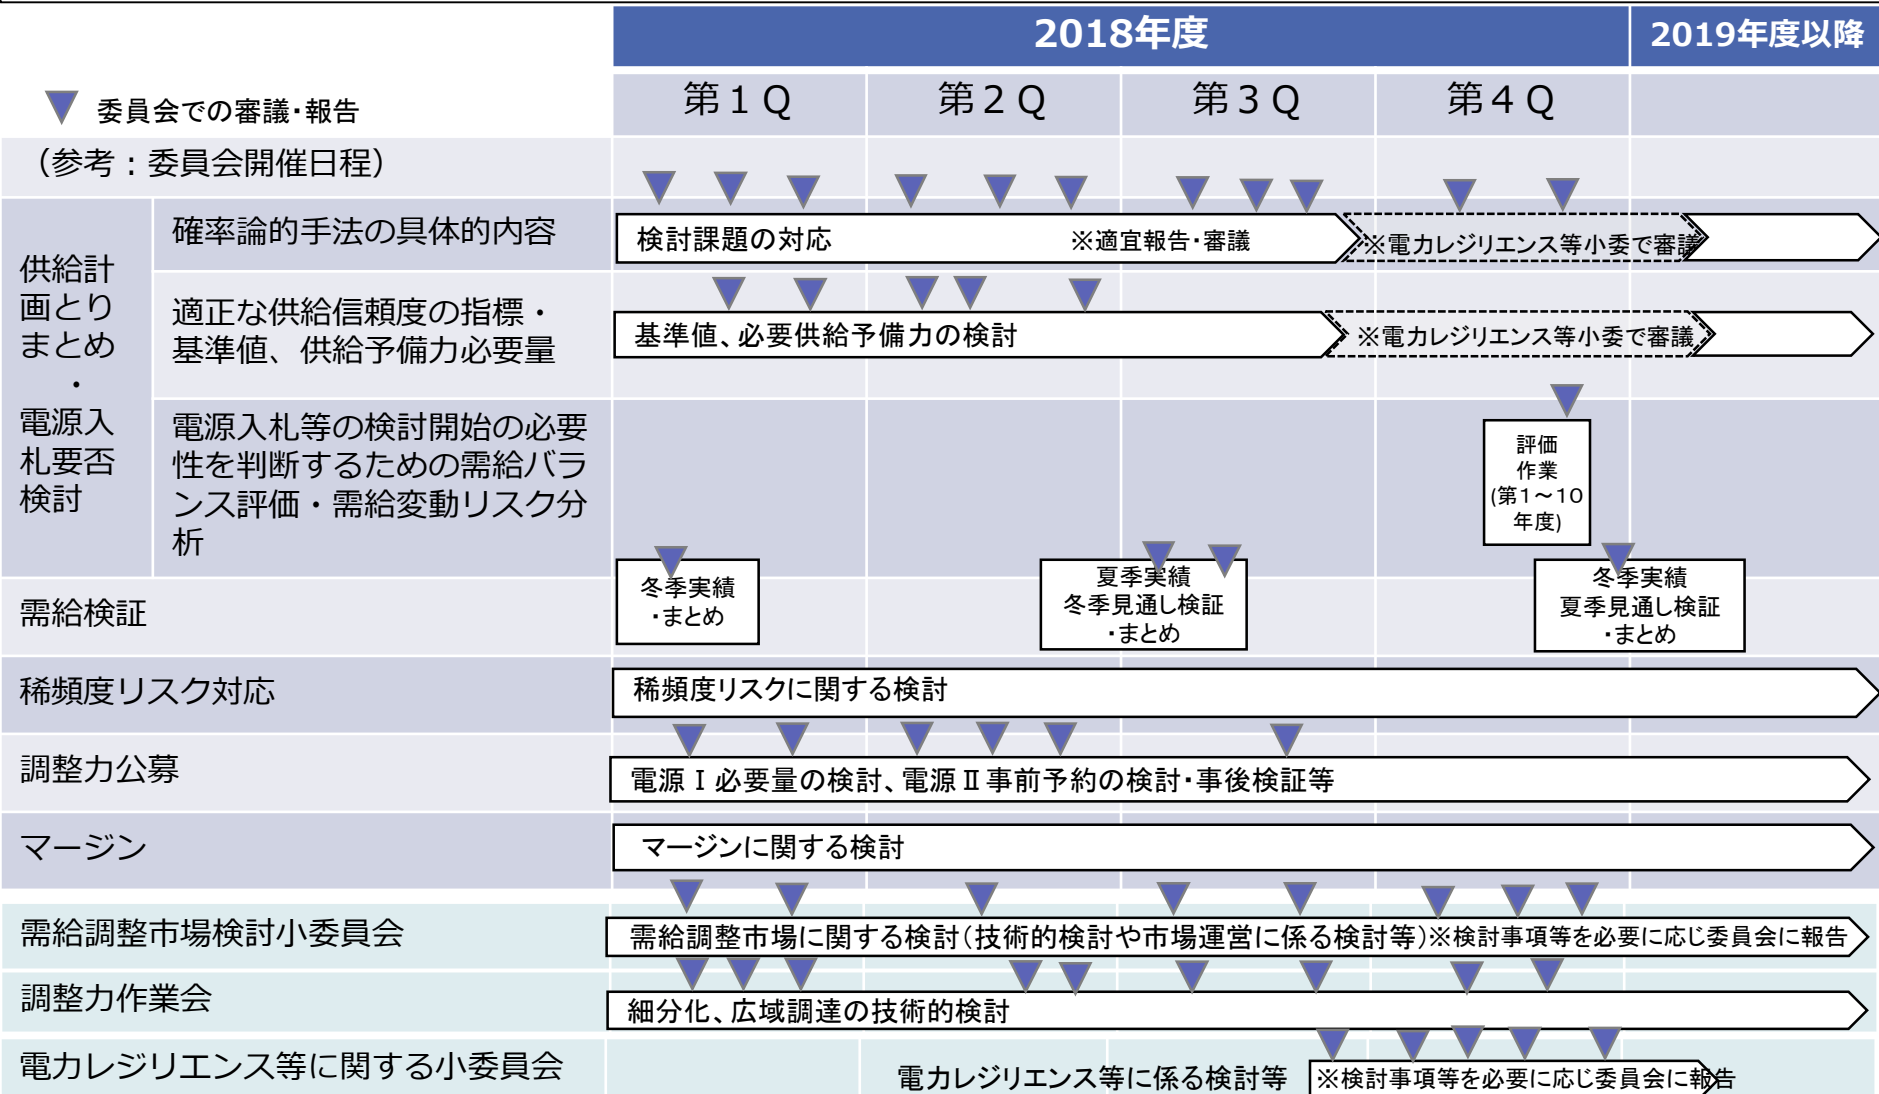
| | | 2018年度 | | | | 2019年度以降 |
|---|---|---|---|---|---|---|
| ▼ 委員会での審議・報告 | | 第１Ｑ | 第２Ｑ | 第３Ｑ | 第４Ｑ | |
| （参考：委員会開催日程） | | | | | | |
| 供給計画とりまとめ・電源入札要否検討 | 確率論的手法の具体的内容 | 検討課題の対応 ※適宜報告・審議 | | | ※電力レジリエンス等小委で審議 | |
| | 適正な供給信頼度の指標・基準値、供給予備力必要量 | 基準値、必要供給予備力の検討 | | | ※電力レジリエンス等小委で審議 | |
| | 電源入札等の検討開始の必要性を判断するための需給バランス評価・需給変動リスク分析 | | | | 評価作業(第1～10年度) | |
| 需給検証 | | 冬季実績・まとめ | | 夏季実績 冬季見通し検証・まとめ | 冬季実績 夏季見通し検証・まとめ | |
| 稀頻度リスク対応 | | 稀頻度リスクに関する検討 | | | | |
| 調整力公募 | | 電源Ⅰ必要量の検討、電源Ⅱ事前予約の検討・事後検証等 | | | | |
| マージン | | マージンに関する検討 | | | | |
| 需給調整市場検討小委員会 | | 需給調整市場に関する検討（技術的検討や市場運営に係る検討等）※検討事項等を必要に応じ委員会に報告 | | | | |
| 調整力作業会 | | 細分化、広域調達の技術的検討 | | | | |
| 電力レジリエンス等に関する小委員会 | | | 電力レジリエンス等に係る検討等 | | ※検討事項等を必要に応じ委員会に報告 | |